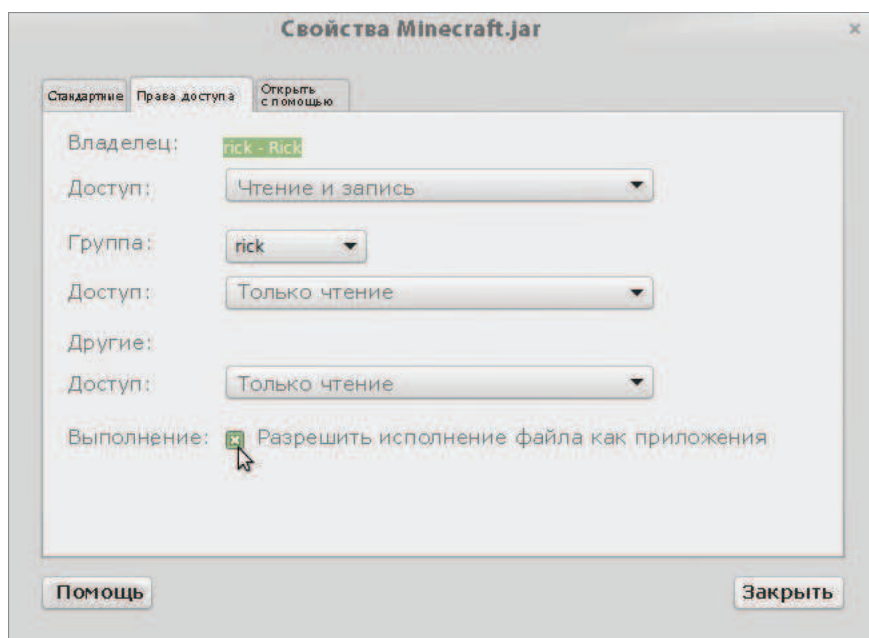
Свойства Minecraft.jar

×

Стандартные | Права доступа | Открыть с помощью

Владелец: rick - Rick

Доступ: Чтение и запись

Группа: rick

Доступ: Только чтение

Другие:

Доступ: Только чтение

Выполнение: Разрешить исполнение файла как приложения

Помощь

Закрыть